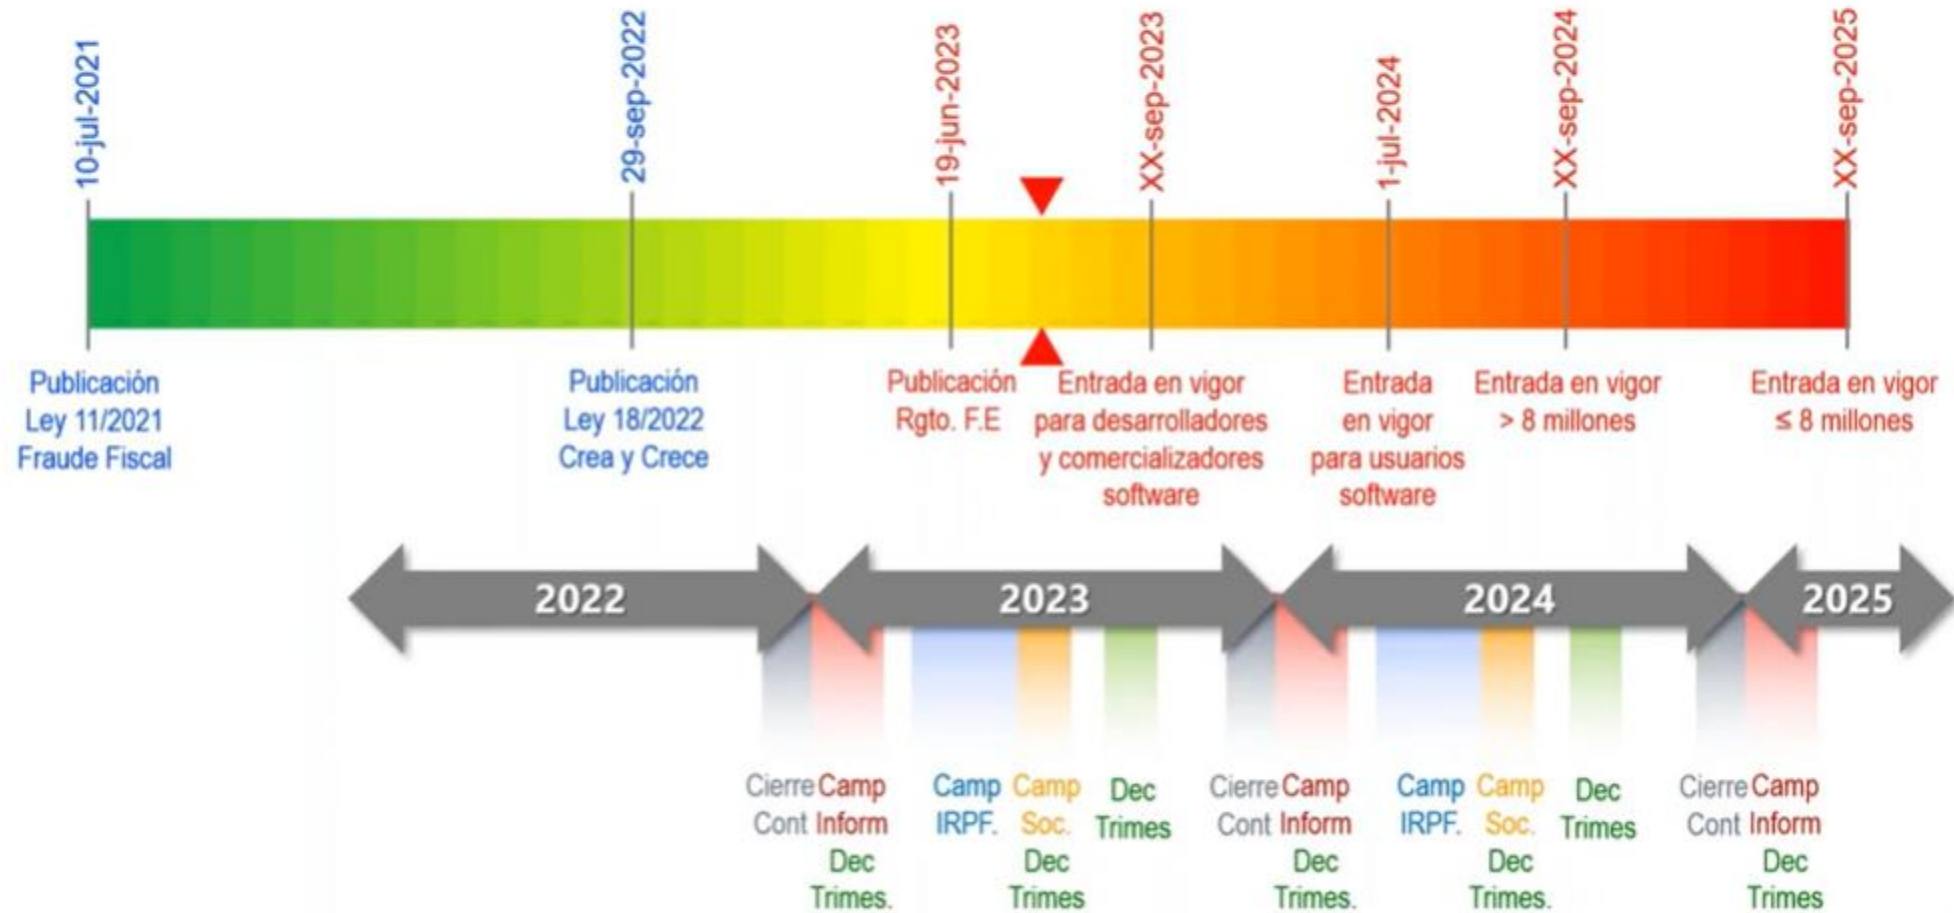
10-jul-2021
29-sep-2022
19-jun-2023
XX-sep-2023
1-jul-2024
XX-sep-2024
XX-sep-2025

Publicación Ley 11/2021 Fraude Fiscal

Publicación Ley 18/2022 Crea y Crece

Publicación Rgto. F.E

Entrada en vigor para desarrolladores y comercializadores software

Entrada en vigor para usuarios software

Entrada en vigor > 8 millones

Entrada en vigor ≤ 8 millones

2022
2023
2024
2025

Cierre Cont
Camp Inform
Dec Trimes.
Camp IRPF.
Camp Soc.
Dec Trimes
Dec Trimes
Cierre Cont
Camp Inform
Dec Trimes.
Camp IRPF.
Camp Soc.
Dec Trimes.
Dec Trimes
Cierre Cont
Camp Inform
Dec Trimes